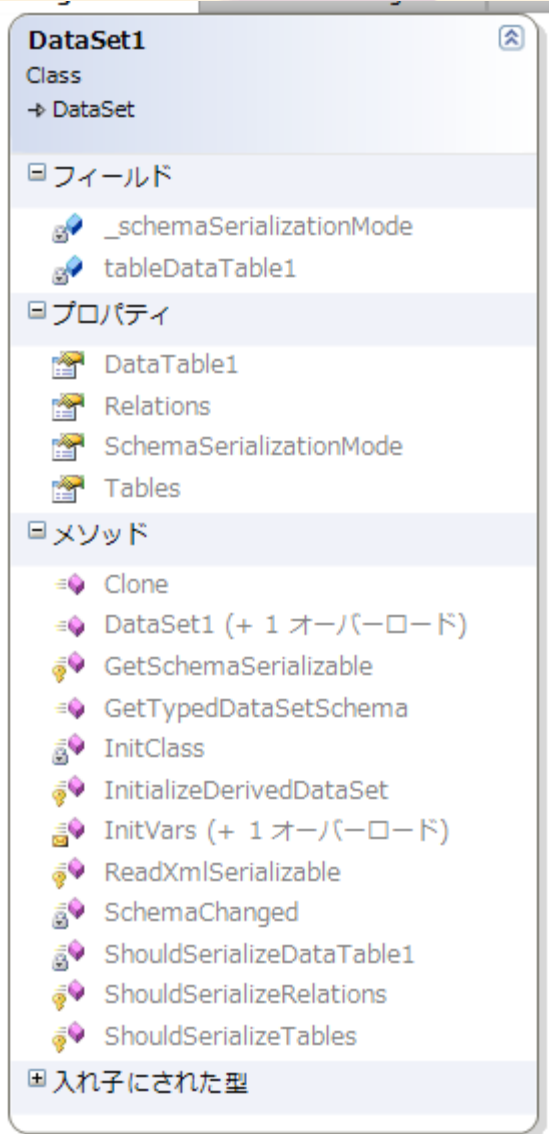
DataSet1
Class
→ DataSet

フィールド
_schemaSerializationMode
tableDataTable1

プロパティ
DataTable1
Relations
SchemaSerializationMode
Tables

メソッド
Clone
DataSet1 (+ 1 オーバーロード)
GetSchemaSerializable
GetTypedDataSetSchema
InitClass
InitializeDerivedDataSet
InitVars (+ 1 オーバーロード)
ReadXmlSerializable
SchemaChanged
ShouldSerializeDataTable1
ShouldSerializeRelations
ShouldSerializeTables

入れ子にされた型